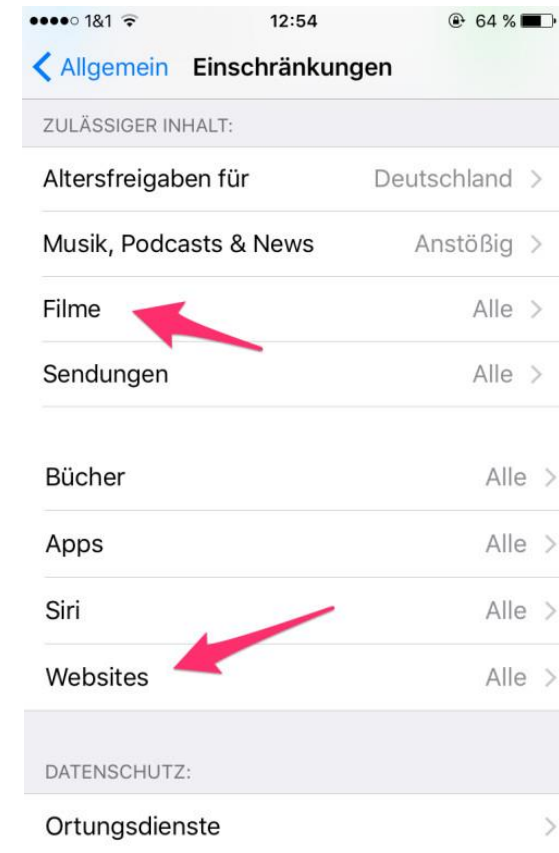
●●●●○ 1&1 12:54 64 %

Allgemein Einschränkungen

ZULÄSSIGER INHALT:

Altersfreigaben für Deutschland >

Musik, Podcasts & News Anstößig >

Filme Alle >

Sendungen Alle >

Bücher Alle >

Apps Alle >

Siri Alle >

Websites Alle >

DATENSCHUTZ:

Ortungsdienste >